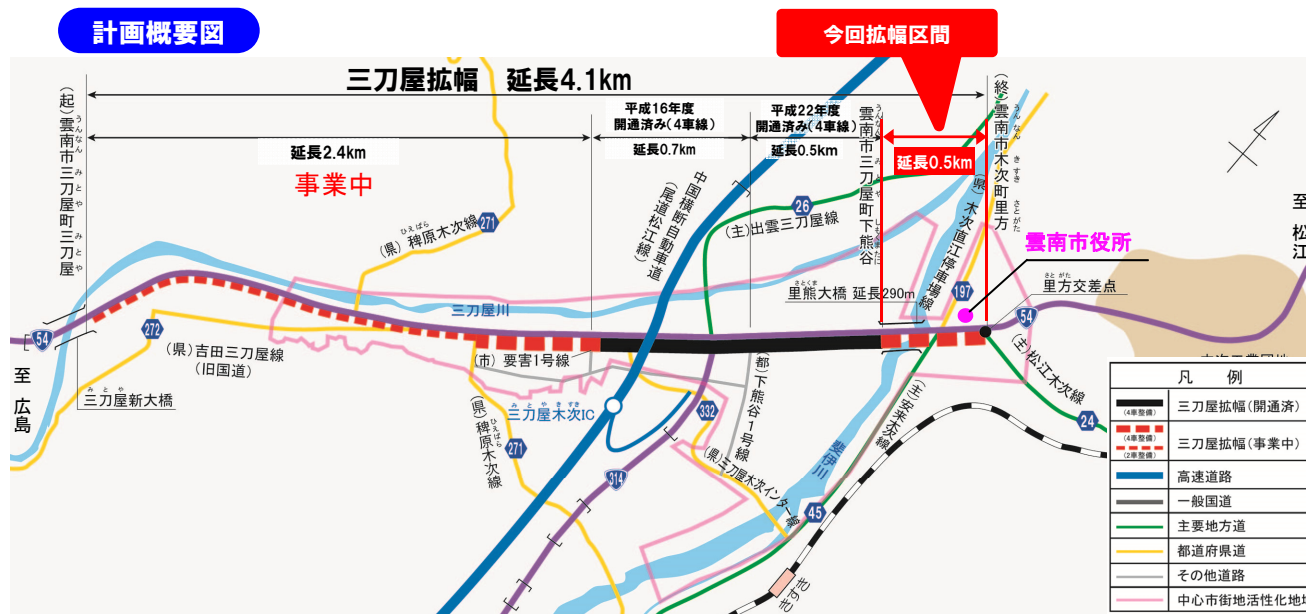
計画概要図

今回拡幅区間

三刀屋拡幅　延長4.1km

（起）雲南市三刀屋町三刀屋

延長2.4km

事業中

平成16年度
開通済み（4車線）

延長0.7km

平成22年度
開通済み（4車線）

延長0.5km

雲南市三刀屋町下熊谷

延長0.5km

（終）雲南市木次町里方

（県）稗原木次線

271

中国横断自動車道（尾道松江線）

26

（主）出雲三刀屋線

（県）木次直江停車場線

雲南市役所

至 松江

三刀屋川

里熊大橋 延長290m

197

里方交差点

54

54

272

（県）吉田三刀屋線（旧国道）

（市）要害1号線

至 広島

三刀屋新大橋

三刀屋木次IC

（県）稗原木次線

271

332

（都）下熊谷1号線

（主）安来木次線

（主）松江木次線

24

314

（県）三刀屋木次インター線

斐伊川

45

凡　例

(4車整備)

三刀屋拡幅（開通済）

(4車整備)
(2車整備)

三刀屋拡幅（事業中）

高速道路

一般国道

主要地方道

都道府県道

その他道路

中心市街地活性化地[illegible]